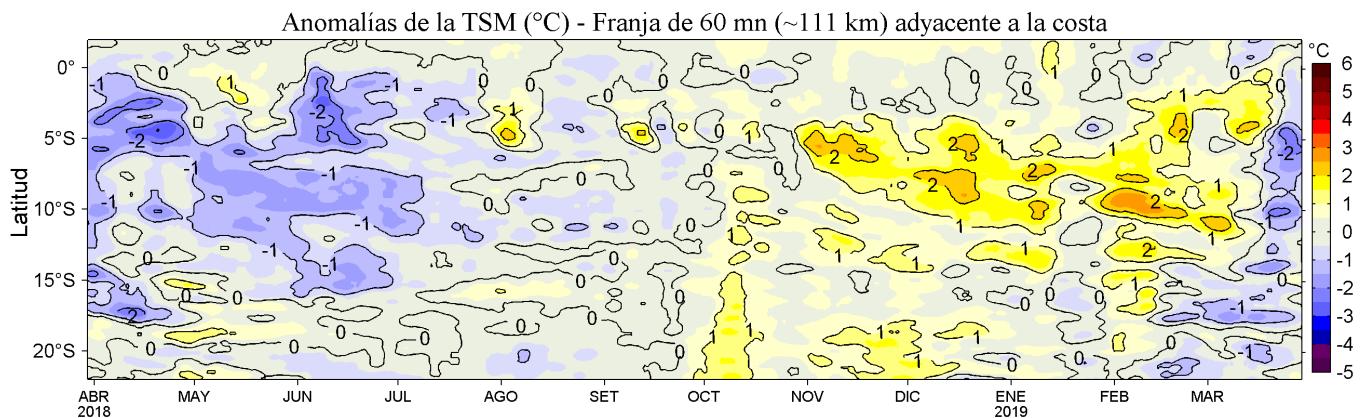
Anomalías de la TSM (°C) - Franja de 60 mn (~111 km) adyacente a la costa

Latitud

0°
5°S
10°S
15°S
20°S

ABR 2018
MAY
JUN
JUL
AGO
SET
OCT
NOV
DIC
ENE 2019
FEB
MAR

°C
6
5
4
3
2
1
0
-1
-2
-3
-4
-5

-1
0
1
-2
-1
-2
-1
-1
-1
-1
1
0
-1
0
0
0
-1
-1
0
-1
0
-2
0
0
-1
0
0
0
0
1
1
1
1
0
0
2
2
2
2
2
2
1
1
1
1
1
2
1
1
1
0
1
1
1
1
-2
-1
-1
0
1
1